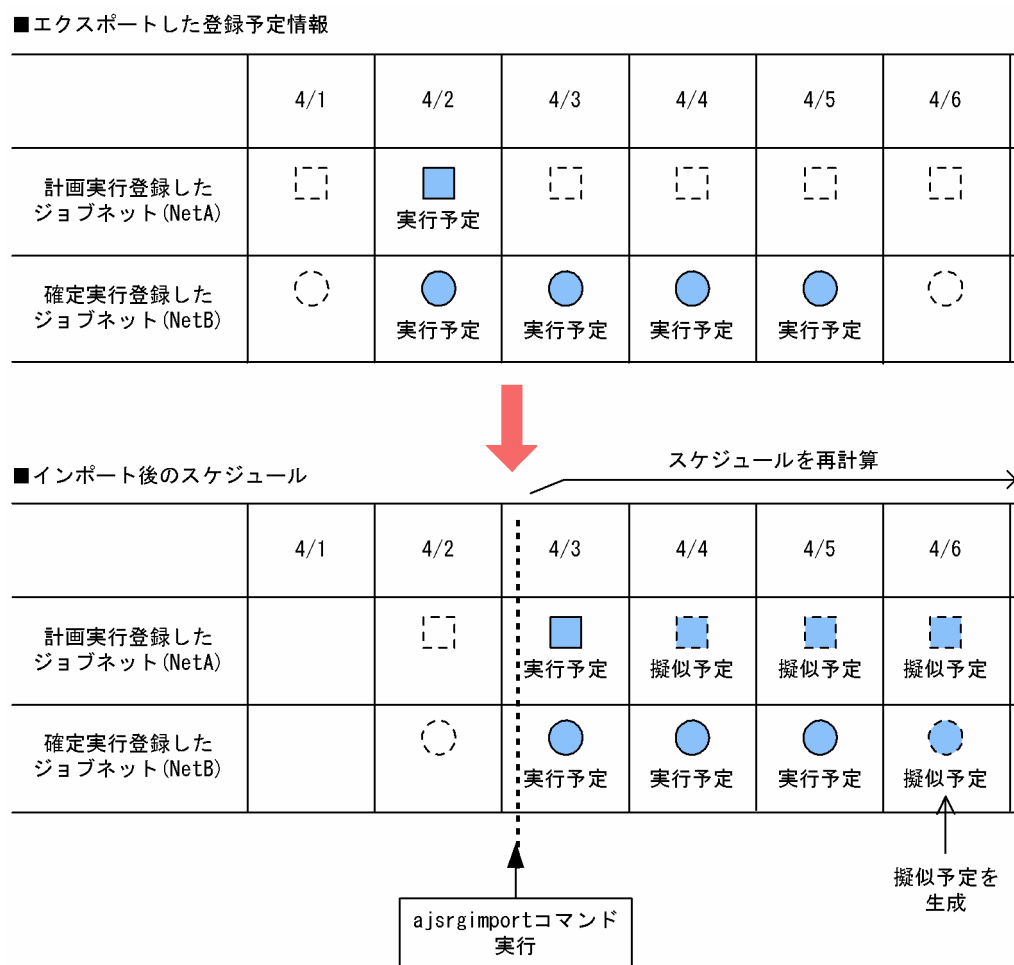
■エクスポートした登録予定情報

| | 4/1 | 4/2 | 4/3 | 4/4 | 4/5 | 4/6 |
|---|---|---|---|---|---|---|
| 計画実行登録したジョブネット(NetA) | | 実行予定 | | | | |
| 確定実行登録したジョブネット(NetB) | | 実行予定 | 実行予定 | 実行予定 | 実行予定 | |

■インポート後のスケジュール

スケジュールを再計算

| | 4/1 | 4/2 | 4/3 | 4/4 | 4/5 | 4/6 |
|---|---|---|---|---|---|---|
| 計画実行登録したジョブネット(NetA) | | | 実行予定 | 擬似予定 | 擬似予定 | 擬似予定 |
| 確定実行登録したジョブネット(NetB) | | | 実行予定 | 実行予定 | 実行予定 | 擬似予定 |

ajsrgimportコマンド実行

擬似予定を生成